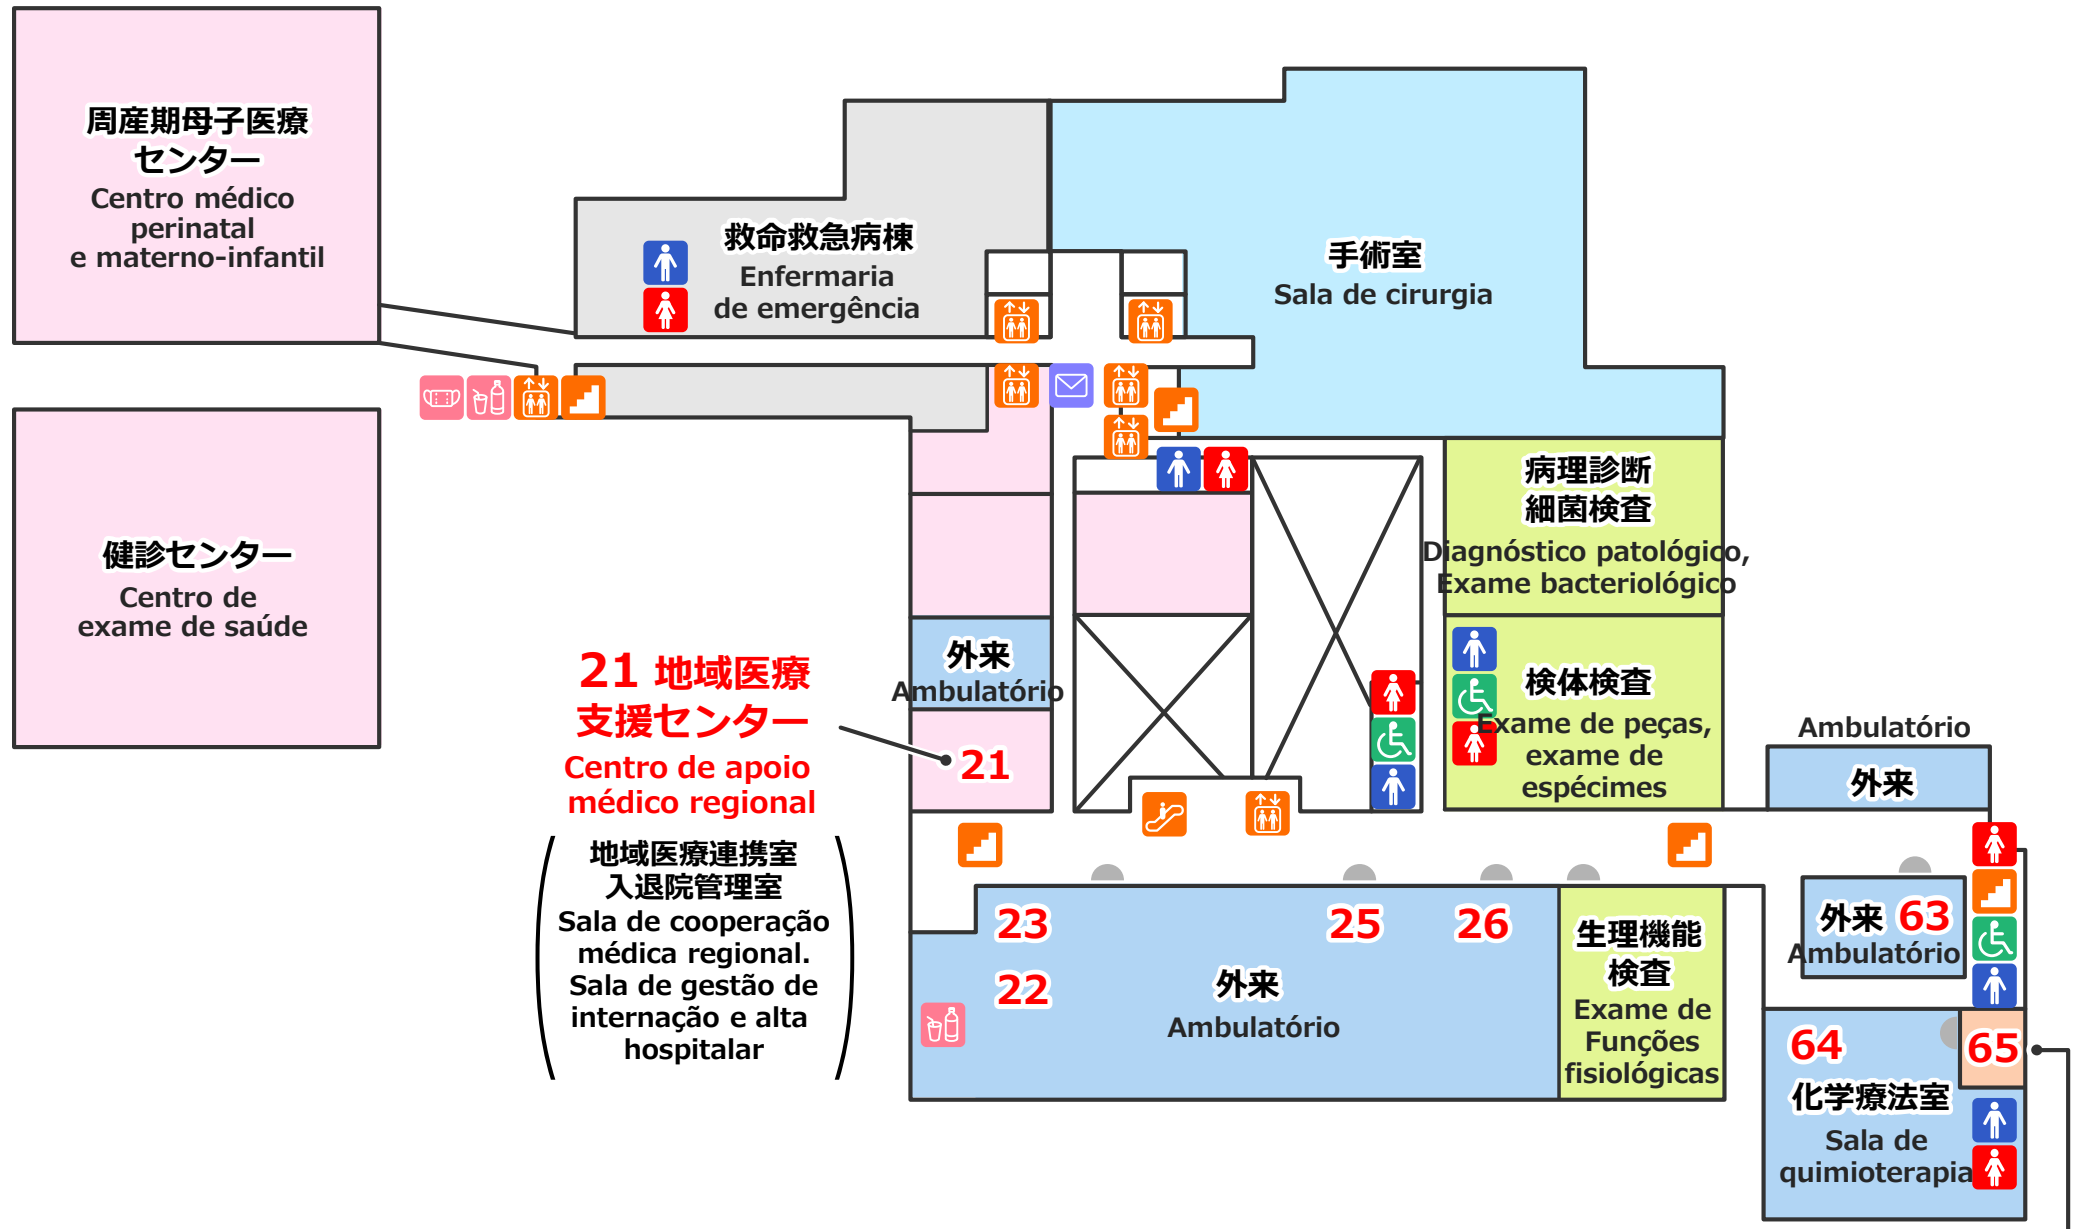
周産期母子医療センター
Centro médico perinatal e materno-infantil

救命救急病棟
Enfermaria de emergência

手術室
Sala de cirurgia

健診センター
Centro de exame de saúde

病理診断
細菌検査
Diagnóstico patológico, Exame bacteriológico

21 地域医療支援センター
Centro de apoio médico regional

外来
Ambulatório

21

検体検査
Exame de peças, exame de espécimes

Ambulatório
外来

地域医療連携室
入退院管理室
Sala de cooperação médica regional. Sala de gestão de internação e alta hospitalar

23
25
26
22

外来
Ambulatório

生理機能検査
Exame de Funções fisiológicas

外来 63
Ambulatório

64
65
化学療法室
Sala de quimioterapia